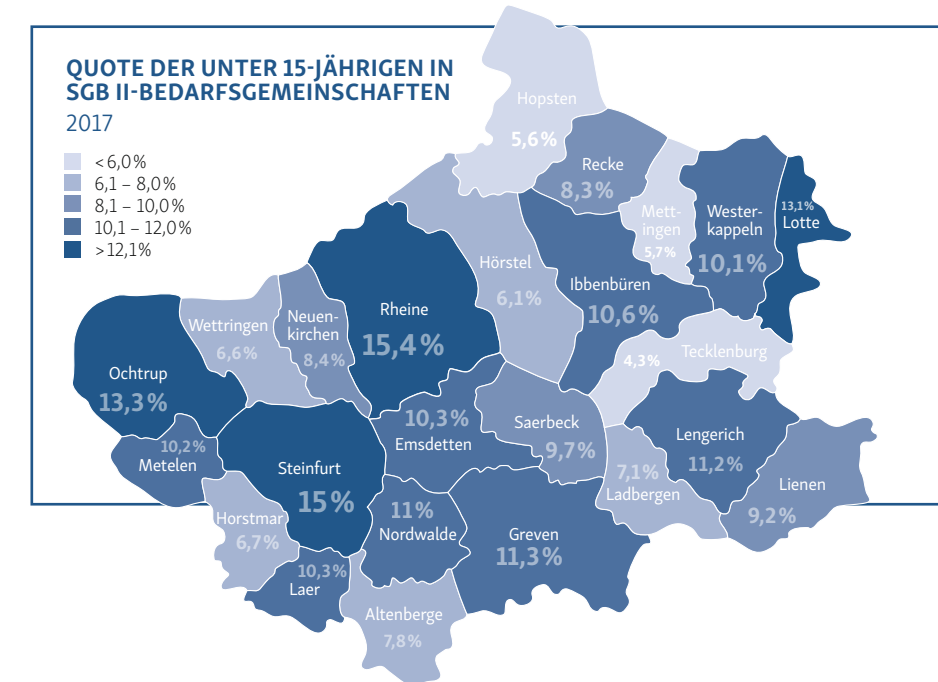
QUOTE DER UNTER 15-JÄHRIGEN IN SGB II-BEDARFSGEMEINSCHAFTEN
2017

< 6,0 %
6,1 – 8,0 %
8,1 – 10,0 %
10,1 – 12,0 %
> 12,1 %

Hopsten
5,6 %
Recke
8,3 %
Mettingen
5,7 %
Westerkappeln
10,1 %
13,1 %
Lotte
Hörstel
6,1 %
Ibbenbüren
10,6 %
Rheine
15,4 %
Neuenkirchen
8,4 %
Wettringen
6,6 %
Ochtrup
13,3 %
4,3 %
Tecklenburg
10,3 %
Emsdetten
Saerbeck
9,7 %
Lengerich
11,2 %
10,2 %
Metelen
Steinfurt
15 %
7,1 %
Ladbergen
Lienen
9,2 %
Horstmar
6,7 %
11 %
Nordwalde
Greven
11,3 %
10,3 %
Laer
Altenberge
7,8 %